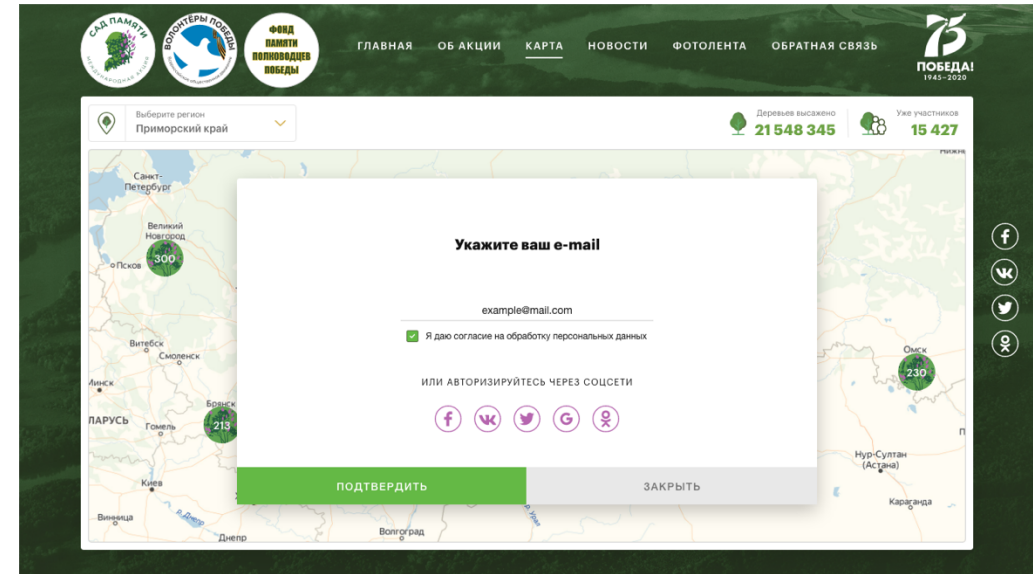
САД ПАМЯТИ
МЕЖДУНАРОДНАЯ АКЦИЯ

ВОЛОНТЁРЫ ПОБЕДЫ

ФОНД ПАМЯТИ ПОЛКОВОДЦЕВ ПОБЕДЫ

ГЛАВНАЯ ОБ АКЦИИ КАРТА НОВОСТИ ФОТОЛЕНТА ОБРАТНАЯ СВЯЗЬ

75 ПОБЕДА! 1945–2020

Выберите регион
Приморский край

Деревьев высажено
21 548 345

Уже участников
15 427

Санкт-Петербург
Великий Новгород
Псков
300
Витебск
Смоленск
Минск
Брянск
213
ЛАРУСЬ
Гомель
Киев
Винница
Днепр
Волгоград
Омск
230
Нур-Султан (Астана)
Караганда
Нижн

Укажите ваш e-mail

example@mail.com

Я даю согласие на обработку персональных данных

ИЛИ АВТОРИЗИРУЙТЕСЬ ЧЕРЕЗ СОЦСЕТИ

ПОДТВЕРДИТЬ

ЗАКРЫТЬ